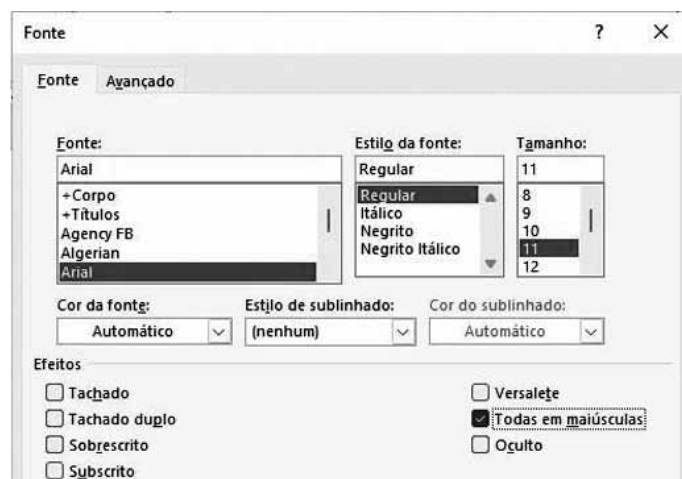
Fonte ? X

Fonte Avançado

Fonte:
Arial
+Corpo
+Títulos
Agency FB
Algerian
Arial

Estilo da fonte:
Regular
Regular
Itálico
Negrito
Negrito Itálico

Tamanho:
11
8
9
10
11
12

Cor da fonte:
Automático

Estilo de sublinhado:
(nenhum)

Cor do sublinhado:
Automático

Efeitos
Tachado
Tachado duplo
Sobrescrito
Subscrito
Versalete
Todas em maiúsculas
Oculto